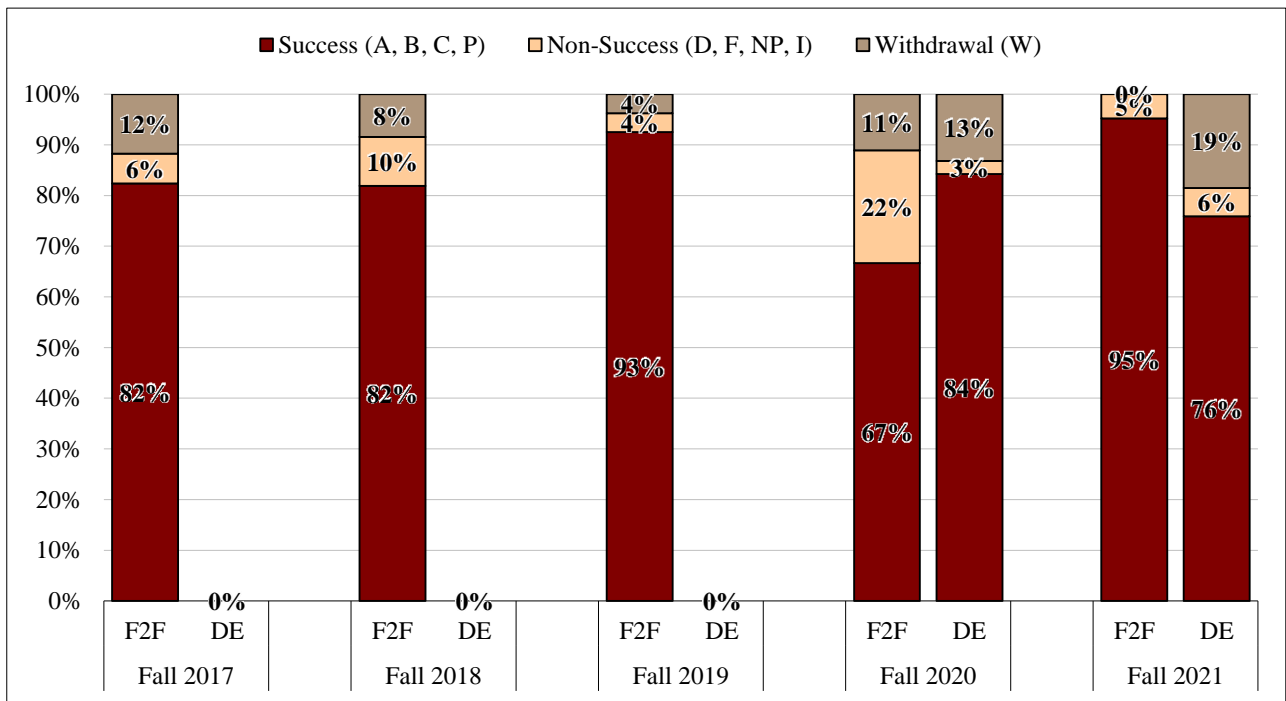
Success (A, B, C, P) Non-Success (D, F, NP, I) Withdrawal (W)

100%
90%
80%
70%
60%
50%
40%
30%
20%
10%
0%

12%
6%
82%
0%

8%
10%
82%
0%

4%
4%
93%
0%

11%
22%
67%
13%
3%
84%

0%
5%
95%
19%
6%
76%

F2F DE
Fall 2017

F2F DE
Fall 2018

F2F DE
Fall 2019

F2F DE
Fall 2020

F2F DE
Fall 2021